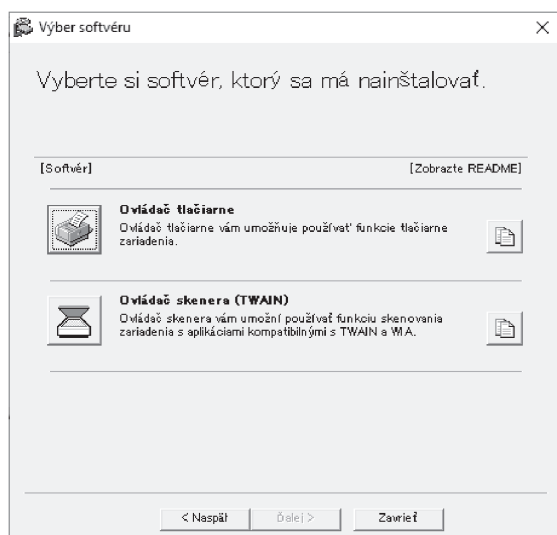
Výber softvéru

×

Vyberte si softvér, ktorý sa má nainštalovať.

[Softvér]

[Zobrazte README]

Ovládač tlačiarne
Ovládač tlačiarne vám umožňuje používať funkcie tlačiarne zariadenia.

Ovládač skenera (TWAIN)
Ovládač skenera vám umožní používať funkciu skenovania zariadenia s aplikáciami kompatibilnými s TWAIN a WIA.

< Naspäť

Ďalej >

Zavrieť